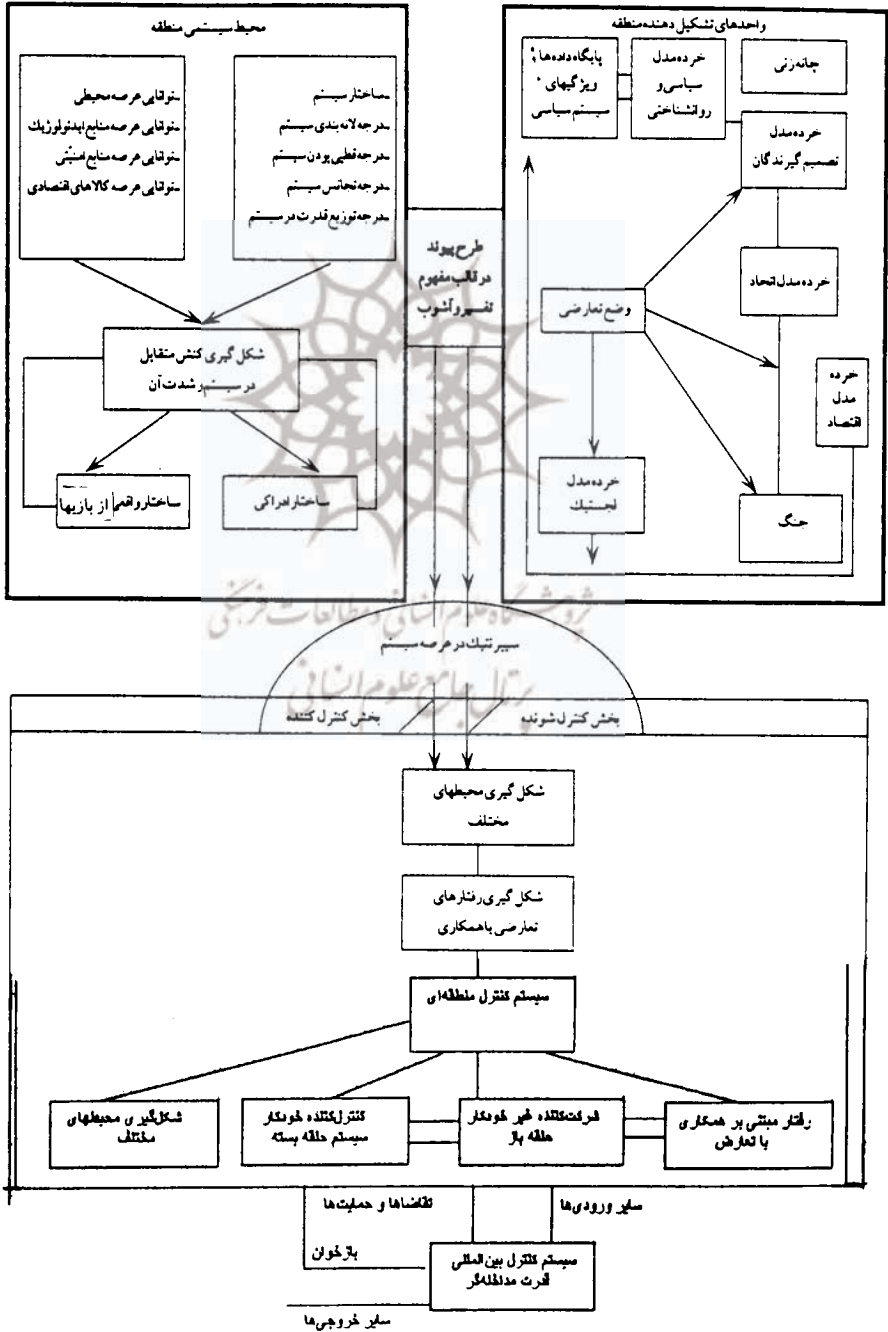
واحدهای تشکیل دهنده منطقه

چانه‌زنی

خرده‌مدل سیاسی و روانشناختی

پایگاه‌داده‌ها ؛ ویژگیهای سیستم سیاسی

خرده‌مدل تصمیم گیرندگان

خرده‌مدل اتحاد

وضع تعارضی

خرده مدل اقتصاد

خرده‌مدل لجستیک

جنگ

محیط سیستمی منطقه

ساختار سیستم
درجه‌لایه بندی سیستم
درجه‌قطبی بودن سیستم
درجه‌تجانس سیستم
درجه‌توزیع قدرت در سیستم

توانایی عرصه محیطی
توانایی عرصه منابع ایدئولوژیک
توانایی عرصه منابع امنیتی
توانایی عرصه کالاهای اقتصادی

شکل گیری کنش متقابل در سیستم و شدت آن

ساختار واقعی از بازیها

ساختار ادراکی

طرح پیوند در قالب مفهوم تفسیر و آشوب

پژوهشگاه علوم انسانی و مطالعات فرهنگی
پرتال جامع علوم انسانی

سیبرنتیک در عرصه سیستم

بخش کنترل کننده

بخش کنترل شونده

شکل گیری محیطهای مختلف

شکل گیری رفتارهای تعارضی یا همکاری

سیستم کنترل منطقه‌ای

شکلگیری محیطهای مختلف

کنترل‌کننده خودکار سیستم حلقه بسته

حرکت‌کننده غیر خودکار حلقه باز

رفتار مبتنی بر همکاری یا تعارض

تقاضاها و حمایت‌ها

سایر ورودی‌ها

بازخوان

سیستم کنترل بین‌المللی قدرت مداخله‌گر

سایر خروجی‌ها